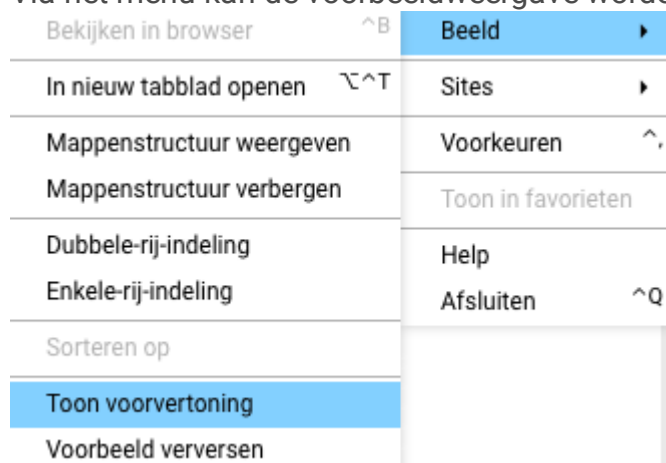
Via het menu kan de voorbeeldweergave worde

Bekijken in browser ^B
In nieuw tabblad openen ⌥^T
Mappenstructuur weergeven
Mappenstructuur verbergen
Dubbele-rij-indeling
Enkele-rij-indeling
Sorteren op
Toon voorvertoning
Voorbeeld verversen

Beeld ▸
Sites ▸
Voorkeuren ^,
Toon in favorieten
Help
Afsluiten ^Q